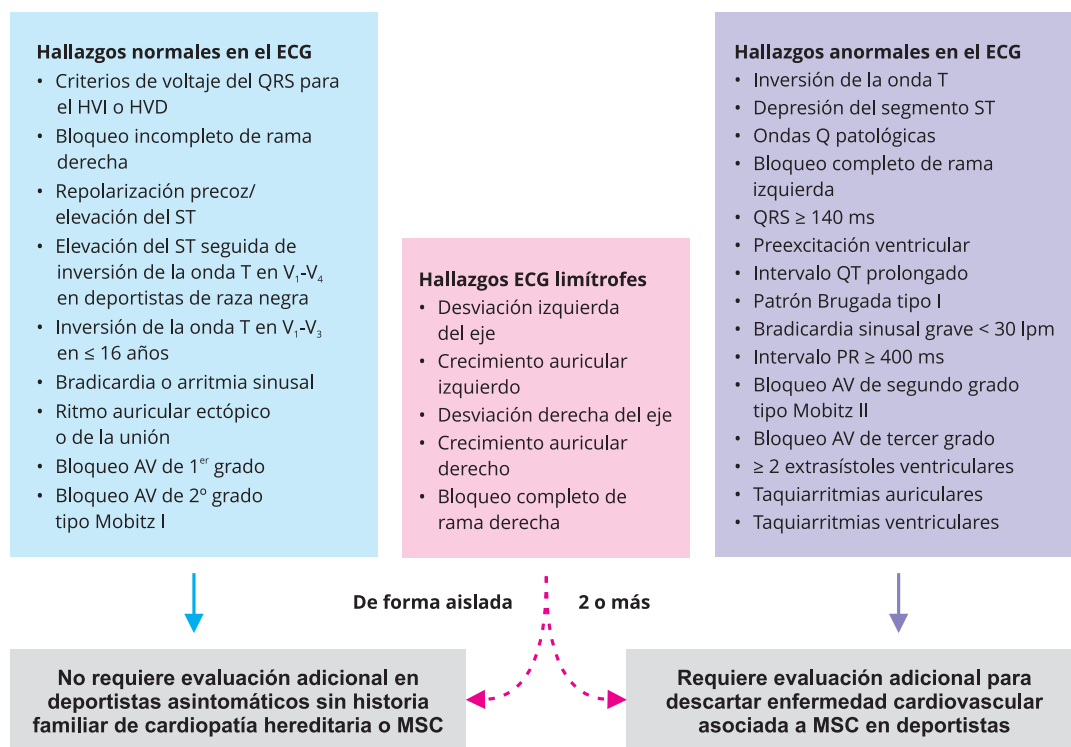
**Hallazgos normales en el ECG**
• Criterios de voltaje del QRS para el HVI o HVD
• Bloqueo incompleto de rama derecha
• Repolarización precoz/ elevación del ST
• Elevación del ST seguida de inversión de la onda T en $V_1$-$V_4$ en deportistas de raza negra
• Inversión de la onda T en $V_1$-$V_3$ en ≤ 16 años
• Bradicardia o arritmia sinusal
• Ritmo auricular ectópico o de la unión
• Bloqueo AV de 1$^{er}$ grado
• Bloqueo AV de 2º grado tipo Mobitz I

**Hallazgos ECG limítrofes**
• Desviación izquierda del eje
• Crecimiento auricular izquierdo
• Desviación derecha del eje
• Crecimiento auricular derecho
• Bloqueo completo de rama derecha

**Hallazgos anormales en el ECG**
• Inversión de la onda T
• Depresión del segmento ST
• Ondas Q patológicas
• Bloqueo completo de rama izquierda
• QRS ≥ 140 ms
• Preexcitación ventricular
• Intervalo QT prolongado
• Patrón Brugada tipo I
• Bradicardia sinusal grave < 30 lpm
• Intervalo PR ≥ 400 ms
• Bloqueo AV de segundo grado tipo Mobitz II
• Bloqueo AV de tercer grado
• ≥ 2 extrasístoles ventriculares
• Taquiarritmias auriculares
• Taquiarritmias ventriculares

De forma aislada

2 o más

No requiere evaluación adicional en deportistas asintomáticos sin historia familiar de cardiopatía hereditaria o MSC

Requiere evaluación adicional para descartar enfermedad cardiovascular asociada a MSC en deportistas